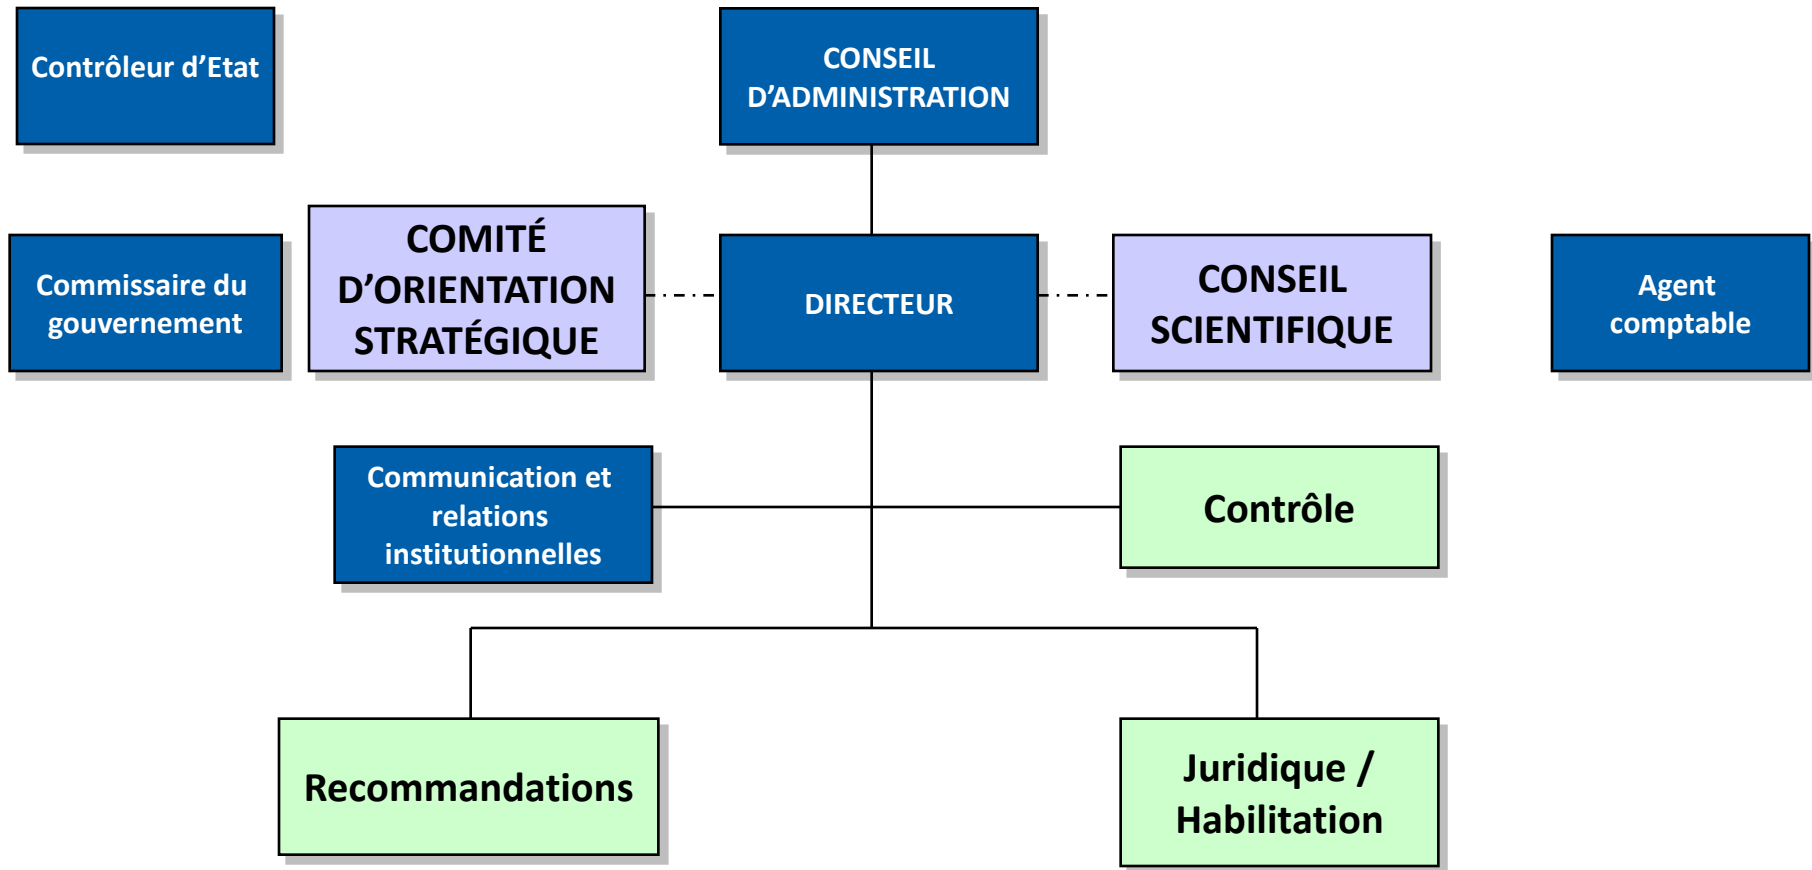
Contrôleur d'Etat

CONSEIL D'ADMINISTRATION

Commissaire du gouvernement

COMITÉ D'ORIENTATION STRATÉGIQUE

DIRECTEUR

CONSEIL SCIENTIFIQUE

Agent comptable

Communication et relations institutionnelles

Contrôle

Recommandations

Juridique / Habilitation